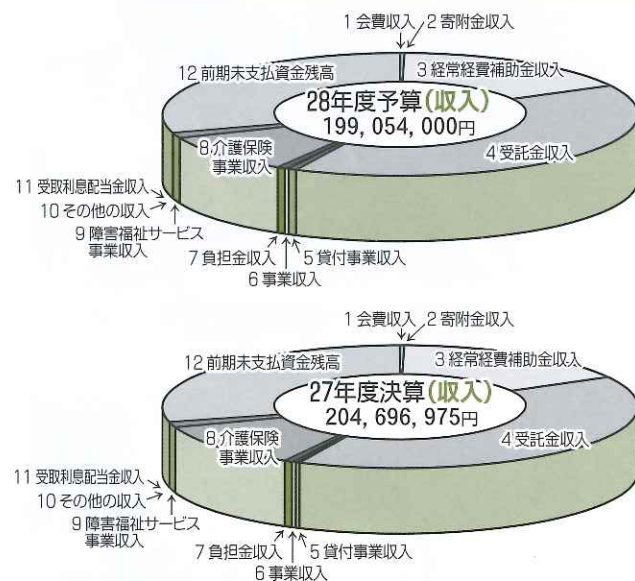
1 会費収入 2 寄附金収入

12 前期末支払資金残高

3 経常経費補助金収入

28年度予算(収入)

199, 054, 000円

8 介護保険事業収入

4 受託金収入

11 受取利息配当金収入

10 その他の収入

9 障害福祉サービス事業収入

7 負担金収入

5 貸付事業収入

6 事業収入

1 会費収入 2 寄附金収入

12 前期末支払資金残高

3 経常経費補助金収入

27年度決算(収入)

204, 696, 975円

8 介護保険事業収入

4 受託金収入

11 受取利息配当金収入

10 その他の収入

9 障害福祉サービス事業収入

7 負担金収入

5 貸付事業収入

6 事業収入